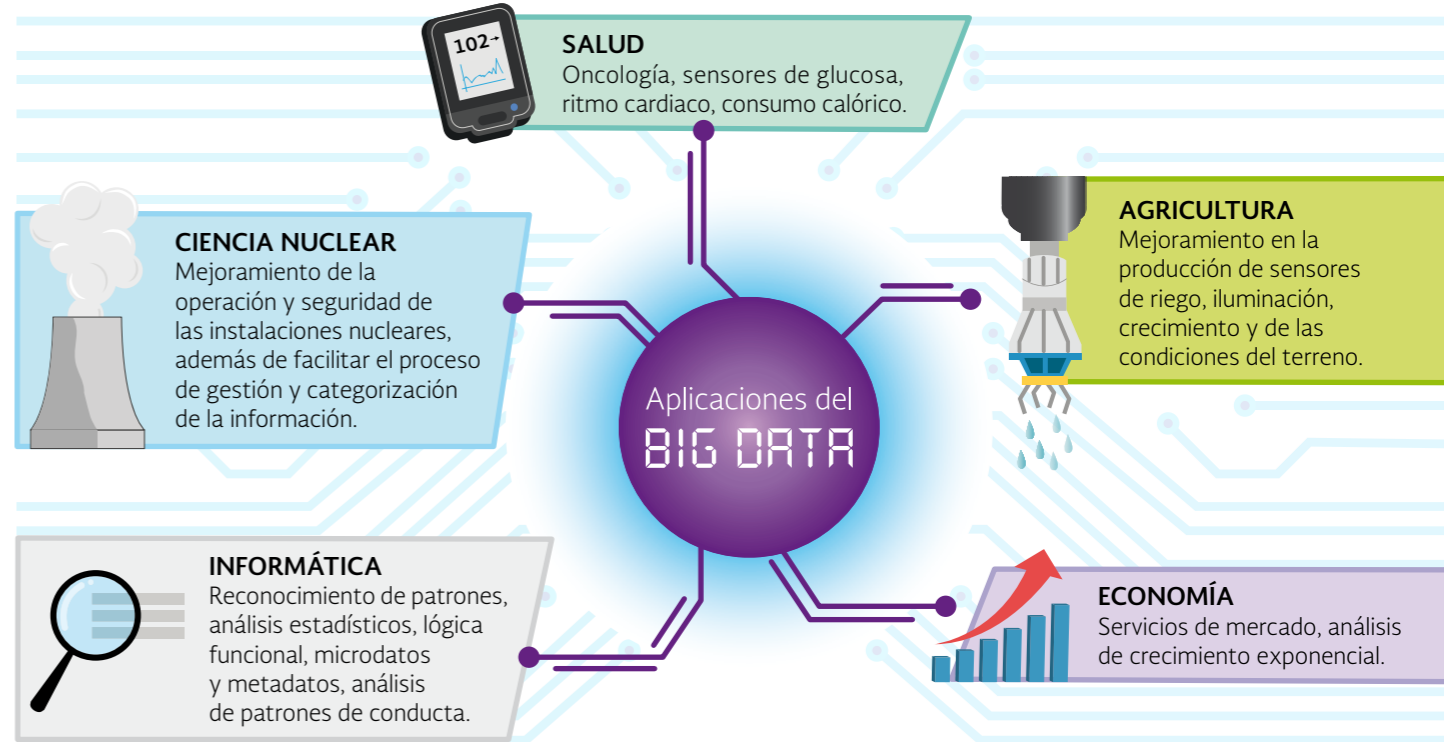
102

SALUD
Oncología, sensores de glucosa, ritmo cardiaco, consumo calórico.

CIENCIA NUCLEAR
Mejoramiento de la operación y seguridad de las instalaciones nucleares, además de facilitar el proceso de gestión y categorización de la información.

AGRICULTURA
Mejoramiento en la producción de sensores de riego, iluminación, crecimiento y de las condiciones del terreno.

Aplicaciones del
BIG DATA

INFORMÁTICA
Reconocimiento de patrones, análisis estadísticos, lógica funcional, microdatos y metadatos, análisis de patrones de conducta.

ECONOMÍA
Servicios de mercado, análisis de crecimiento exponencial.